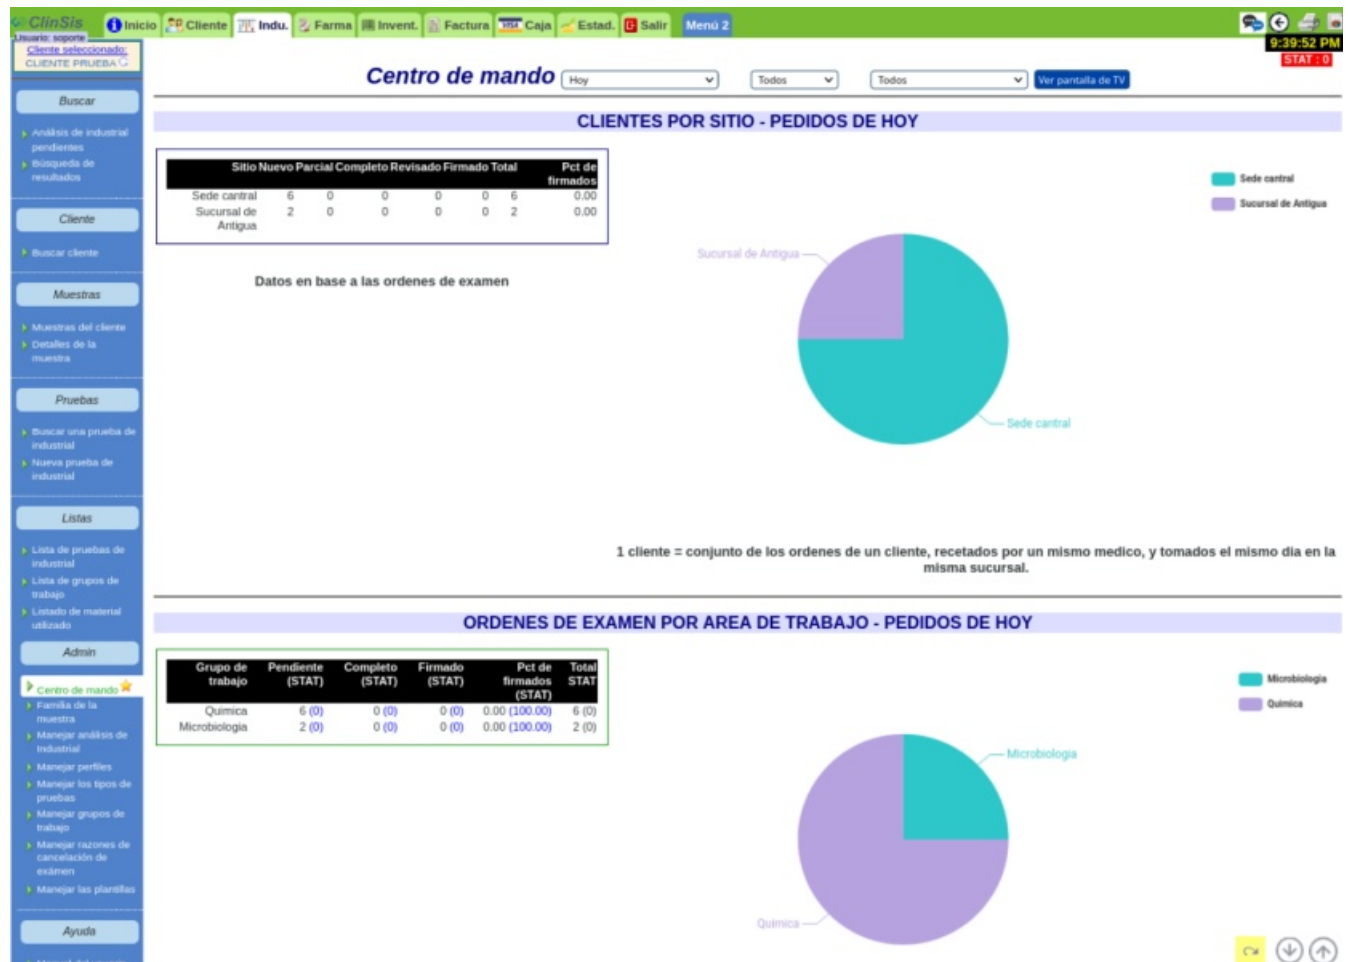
ClinSis
Usuario: soporte
Inicio | Cliente | Indu. | Farma | Invent. | Factura | Caja | Estad. | Salir | Menú 2

9:39:52 PM
STAT : 0

Cliente seleccionado:
CLIENTE PRUEBA

Buscar
Análisis de industrial pendientes
Búsqueda de resultados

Cliente
Buscar cliente

Muestras
Muestras del cliente
Detalles de la muestra

Pruebas
Buscar una prueba de industrial
Nueva prueba de industrial

Listas
Lista de pruebas de industrial
Lista de grupos de trabajo
Listado de material utilizado

Admin
Centro de mando
Familia de la muestra
Manejar análisis de industrial
Manejar perfiles
Manejar los tipos de pruebas
Manejar grupos de trabajo
Manejar razones de cancelación de examen
Manejar las plantillas

Ayuda

Centro de mando Hoy Todos Todos Ver pantalla de TV

CLIENTES POR SITIO - PEDIDOS DE HOY

| Sitio | Nuevo | Parcial | Completo | Revisado | Firmado | Total | Pct de firmados |
|---|---|---|---|---|---|---|---|
| Sede cantral | 6 | 0 | 0 | 0 | 0 | 6 | 0.00 |
| Sucursal de Antigua | 2 | 0 | 0 | 0 | 0 | 2 | 0.00 |

Datos en base a las ordenes de examen

Sede cantral
Sucursal de Antigua

Sucursal de Antigua
Sede cantral

1 cliente = conjunto de los ordenes de un cliente, recetados por un mismo medico, y tomados el mismo dia en la misma sucursal.

ORDENES DE EXAMEN POR AREA DE TRABAJO - PEDIDOS DE HOY

| Grupo de trabajo | Pendiente (STAT) | Completo (STAT) | Firmado (STAT) | Pct de firmados (STAT) | Total STAT |
|---|---|---|---|---|---|
| Quimica | 6 (0) | 0 (0) | 0 (0) | 0.00 (100.00) | 6 (0) |
| Microbiologia | 2 (0) | 0 (0) | 0 (0) | 0.00 (100.00) | 2 (0) |

Microbiologia
Quimica

Microbiologia
Quimica